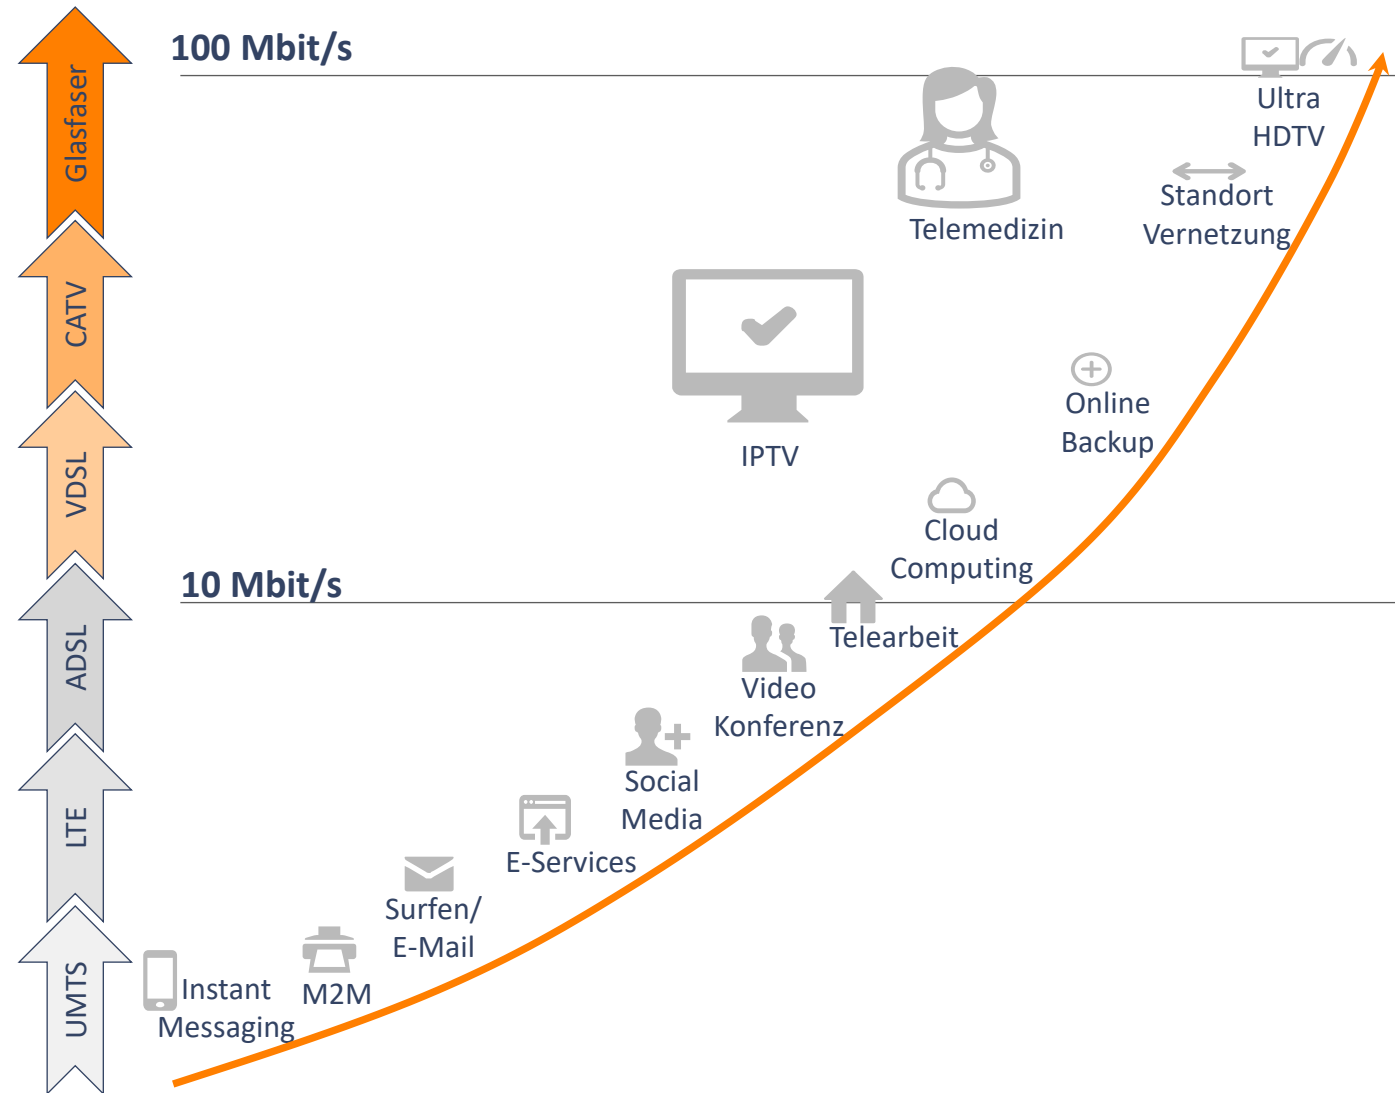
Glasfaser
CATV
VDSL
ADSL
LTE
UMTS

100 Mbit/s

Ultra HDTV

Telemedizin

Standort Vernetzung

IPTV

Online Backup

Cloud Computing

10 Mbit/s

Telearbeit

Video Konferenz

Social Media

E-Services

Surfen/ E-Mail

M2M

Instant Messaging